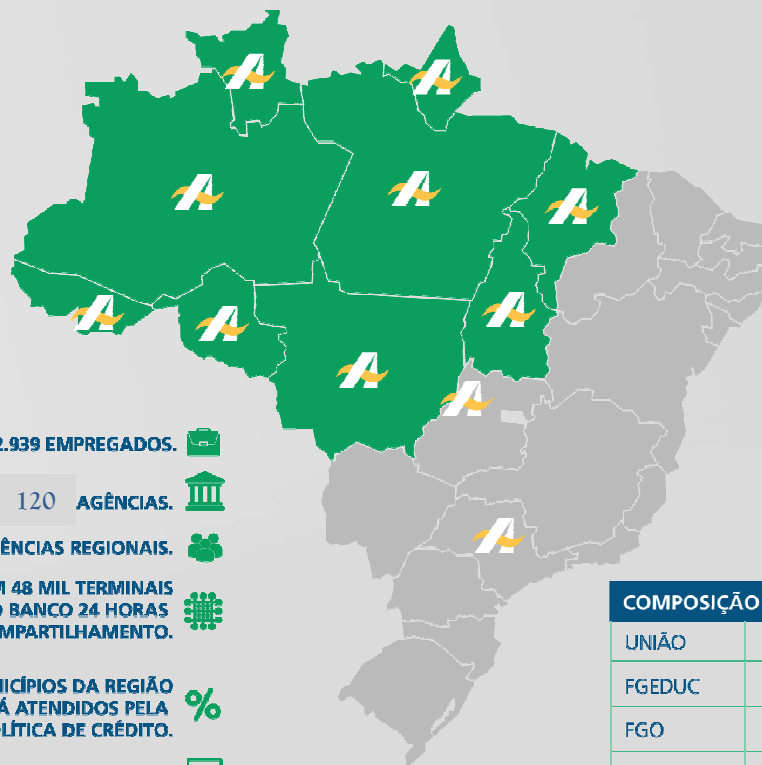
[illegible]2.939 EMPREGADOS.

120 AGÊNCIAS.

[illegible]ÊNCIAS REGIONAIS.

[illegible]M 48 MIL TERMINAIS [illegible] BANCO 24 HORAS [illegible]MPARTILHAMENTO.

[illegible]NICÍPIOS DA REGIÃO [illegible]Á ATENDIDOS PELA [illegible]LÍTICA DE CRÉDITO.

| COMPOSIÇÃO |
|---|
| UNIÃO |
| FGEDUC |
| FGO |